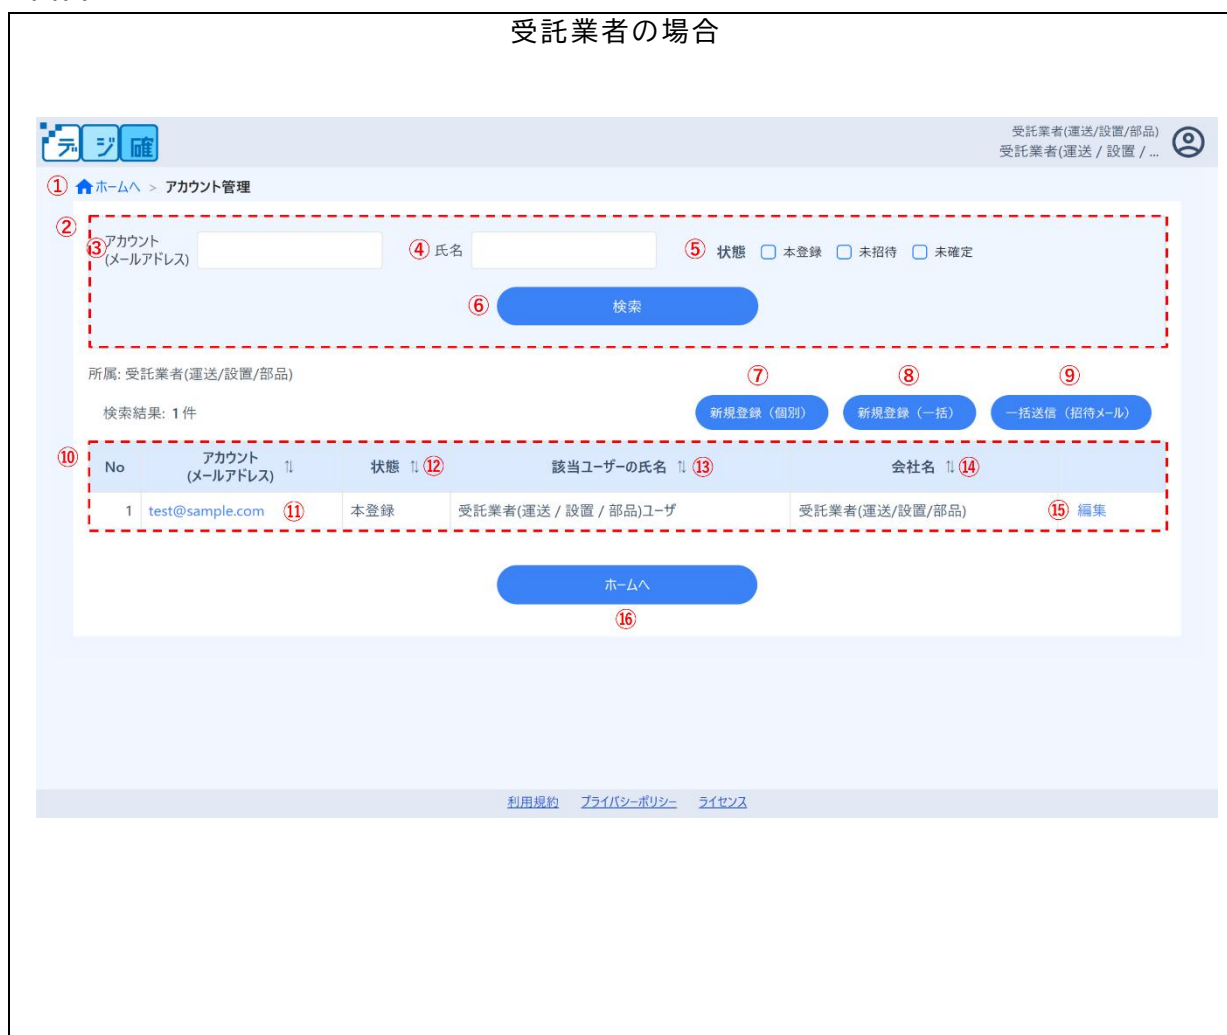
受託業者の場合

デ ジ 確

受託業者(運送/設置/部品)
受託業者(運送 / 設置 / ...

① ホームへ > アカウント管理

②

③ アカウント (メールアドレス)

④ 氏名

⑤ 状態 本登録 未招待 未確定

⑥ 検索

所属: 受託業者(運送/設置/部品)

検索結果: 1 件

⑦ 新規登録（個別）

⑧ 新規登録（一括）

⑨ 一括送信（招待メール）

⑩

| No | アカウント (メールアドレス) | 状態 ⑫ | 該当ユーザーの氏名 ⑬ | 会社名 ⑭ | |
|---|---|---|---|---|---|
| 1 | test@sample.com ⑪ | 本登録 | 受託業者(運送 / 設置 / 部品)ユーザ | 受託業者(運送/設置/部品) | ⑮ 編集 |

ホームへ
⑯

利用規約 プライバシーポリシー ライセンス